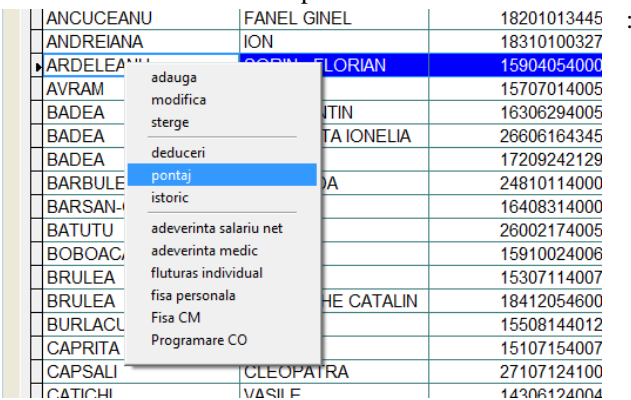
| ANCUCEANU | FANEL GINEL | 18201013445 |
|---|---|---|
| ANDREIANA | ION | 18310100327 |
| ARDELEANU | SORIN FLORIAN | 15904054000 |
| AVRAM | | 15707014005 |
| BADEA | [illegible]NTIN | 16306294005 |
| BADEA | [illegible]TA IONELIA | 26606164345 |
| BADEA | | 17209242129 |
| BARBULE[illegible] | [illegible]DA | 24810114000 |
| BARSAN-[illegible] | | 16408314000 |
| BATUTU | | 26002174005 |
| BOBOAC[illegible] | | 15910024006 |
| BRULEA | | 15307114007 |
| BRULEA | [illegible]HE CATALIN | 18412054600 |
| BURLACU | | 15508144012 |
| CAPRITA | | 15107154007 |
| CAPSALI | CLEOPATRA | 27107124100 |
| CATICHI | VASILE | 14306124004 |

adauga
modifica
sterge
deduceri
pontaj
istoric
adeverinta salariu net
adeverinta medic
fluturas individual
fisa personala
Fisa CM
Programare CO